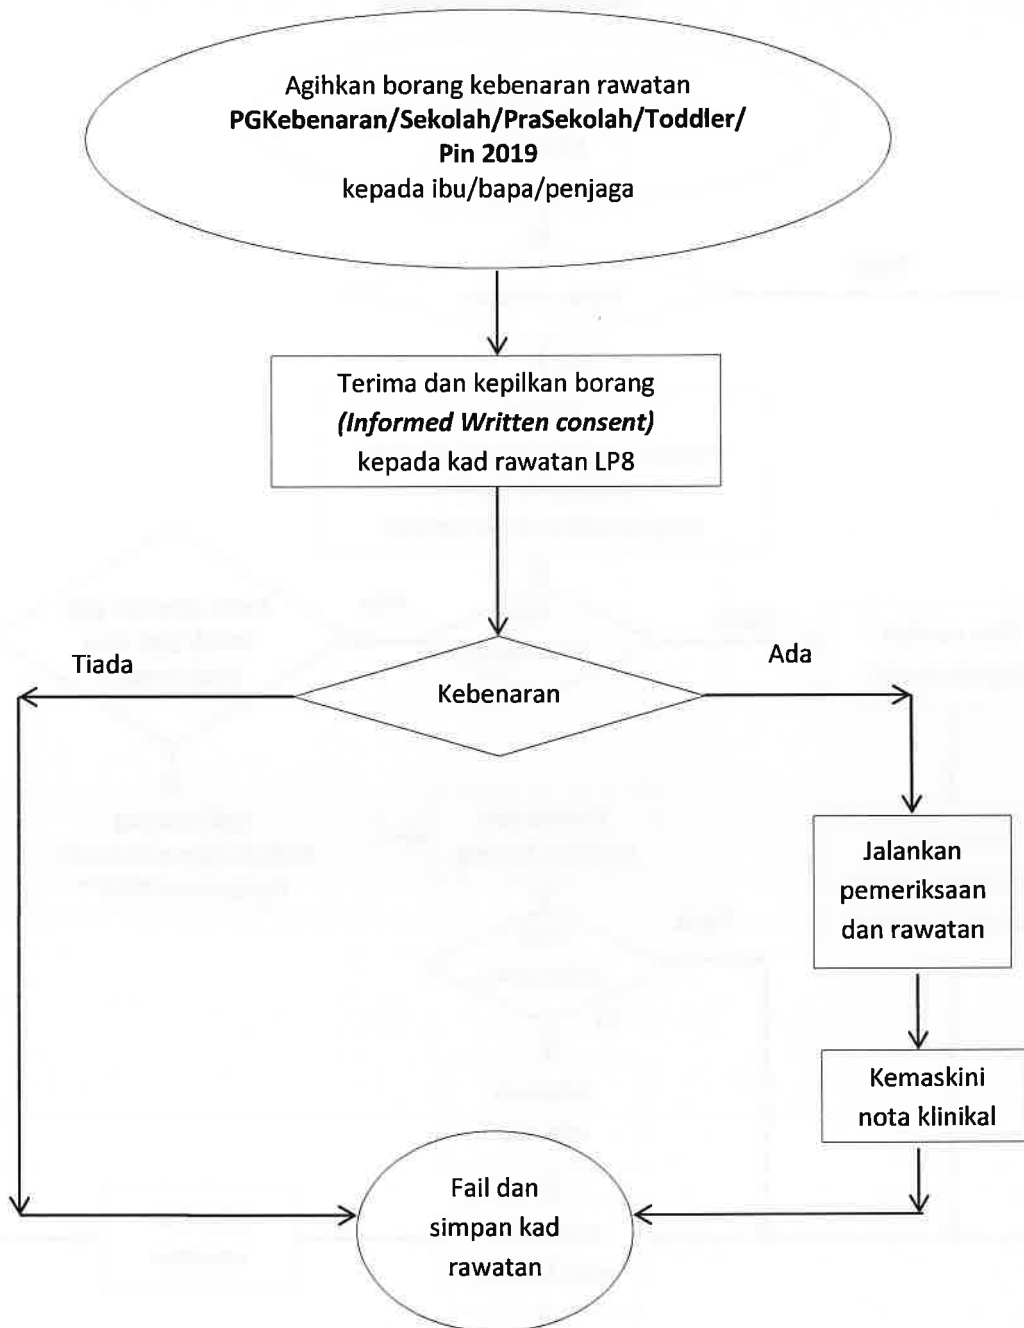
Agihkan borang kebenaran rawatan
**PGKebenaran/Sekolah/PraSekolah/Toddler/ Pin 2019**
kepada ibu/bapa/penjaga

Terima dan kepilkan borang *(Informed Written consent)* kepada kad rawatan LP8

Tiada

Kebenaran

Ada

Jalankan pemeriksaan dan rawatan

Kemaskini nota klinikal

Fail dan simpan kad rawatan